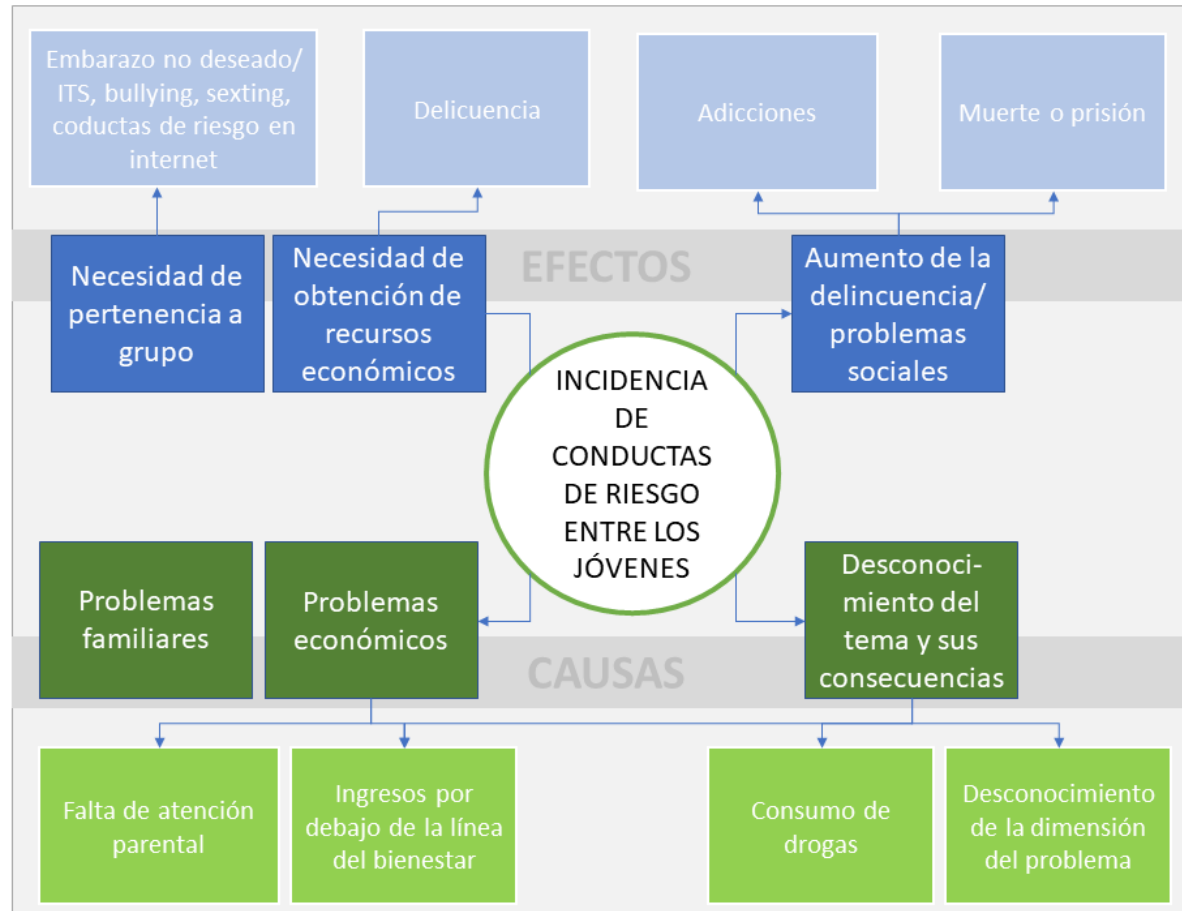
Embarazo no deseado/ ITS, bullying, sexting, coductas de riesgo en internet

Delicuencia

Adicciones

Muerte o prisión

EFECTOS

Necesidad de pertenencia a grupo

Necesidad de obtención de recursos económicos

Aumento de la delincuencia/ problemas sociales

INCIDENCIA DE CONDUCTAS DE RIESGO ENTRE LOS JÓVENES

Problemas familiares

Problemas económicos

Desconocimiento del tema y sus consecuencias

CAUSAS

Falta de atención parental

Ingresos por debajo de la línea del bienestar

Consumo de drogas

Desconocimiento de la dimensión del problema